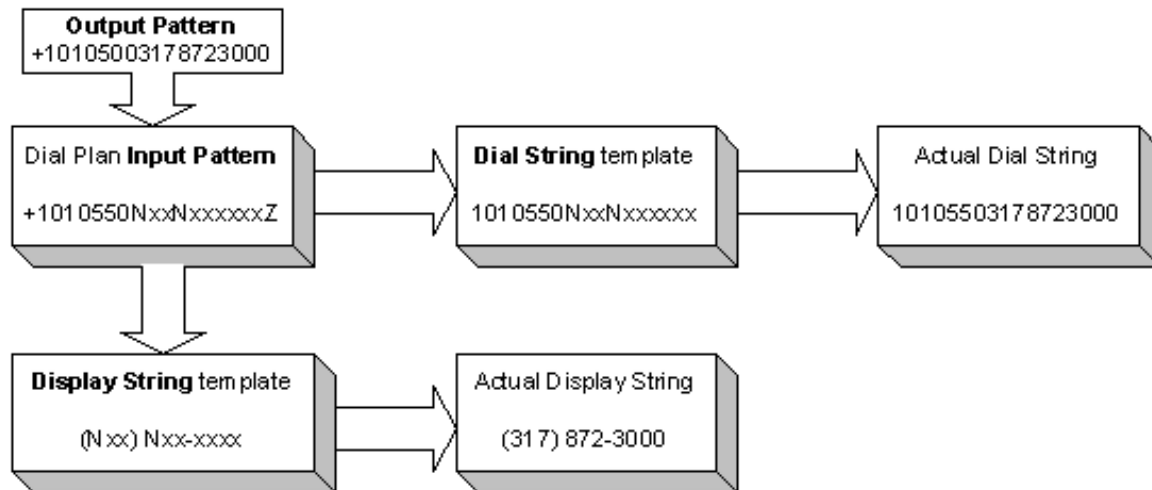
Output Pattern
+10105003178723000

Dial Plan Input Pattern

+1010550NxxNxxxxxxZ

Dial String template

1010550NxxNxxxxxx

Actual Dial String

10105503178723000

Display String template

(Nxx) Nxx-xxxx

Actual Display String

(317) 872-3000